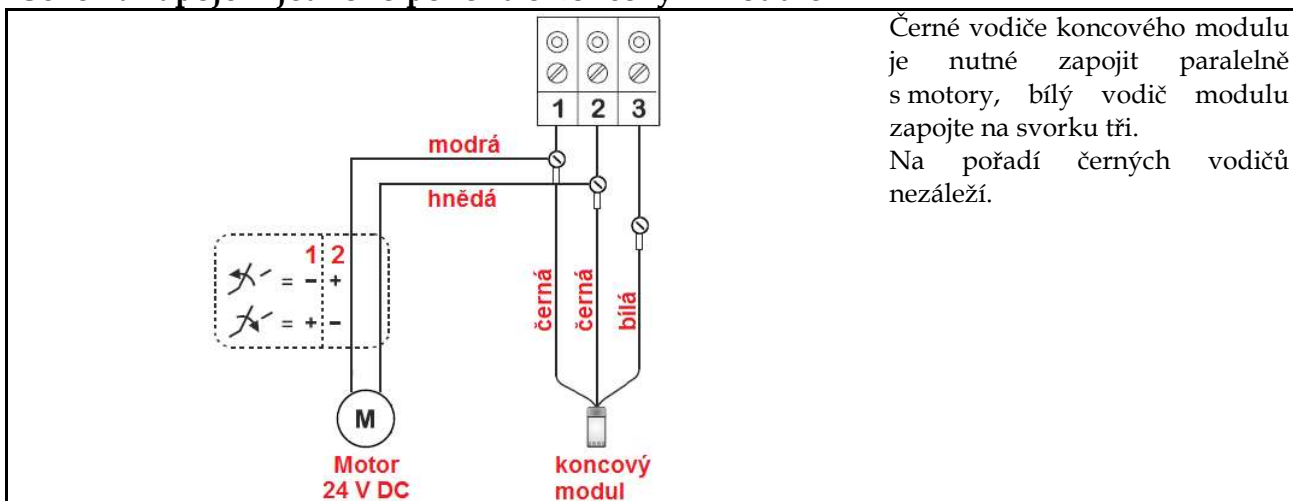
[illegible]

1 2 3

modrá

hnědá

1 2

= − +

= + −

černá

černá

bílá

M

Motor
24 V DC

koncový
modul

Černé vodiče koncového modulu je nutné zapojit paralelně s motory, bílý vodič modulu zapojte na svorku tři.
Na pořadí černých vodičů nezáleží.